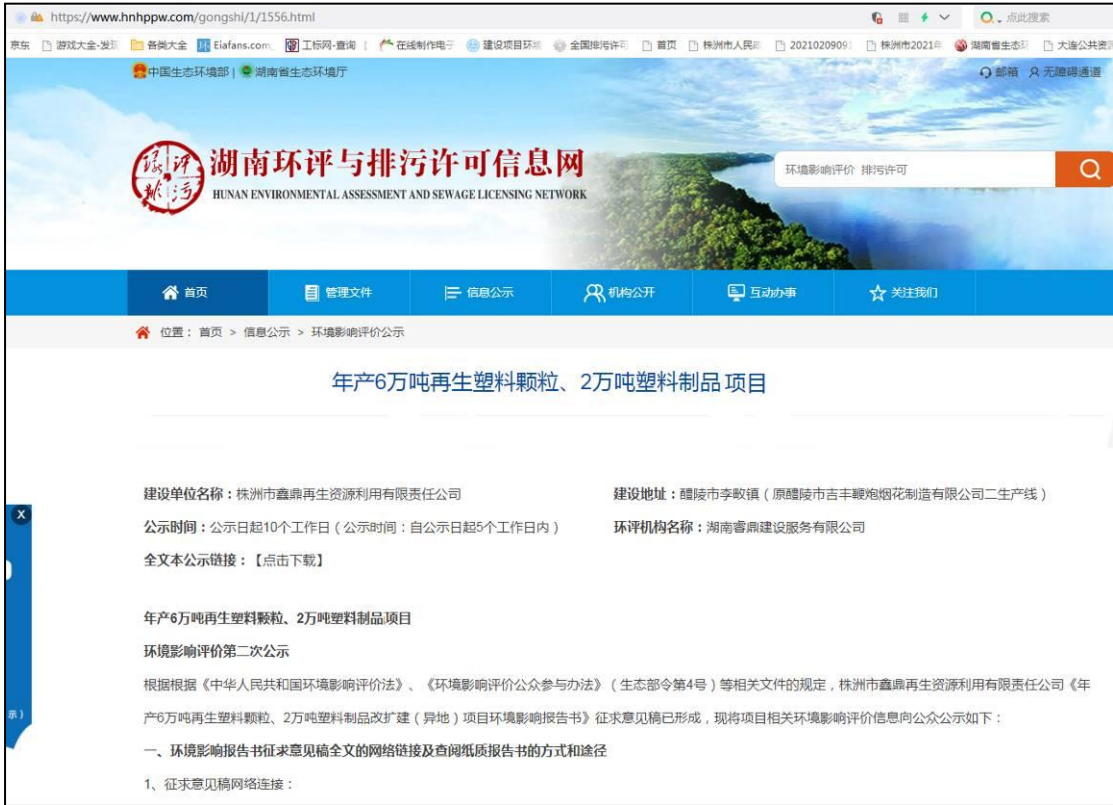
https://www.hnhppw.com/gongshi/1/1556.html

点此搜索

京东 游戏大全-发 各类大全 Eiafans.com 工标网-查询 在线制作电子 建设项目环 全国排污许可 首页 株洲市人民 2021020909 株洲市2021年 湖南省生态环 大连公共资

中国生态环境部 | 湖南省生态环境厅

邮箱 无障碍通道

湖南环评与排污许可信息网
HUNAN ENVIRONMENTAL ASSESSMENT AND SEWAGE LICENSING NETWORK

环境影响评价 排污许可

首页 管理文件 信息公示 机构公开 互动办事 关注我们

位置：首页 > 信息公示 > 环境影响评价公示

年产6万吨再生塑料颗粒、2万吨塑料制品 项目

建设单位名称：株洲市鑫鼎再生资源利用有限责任公司

建设地址：醴陵市李畋镇（原醴陵市吉丰鞭炮烟花制造有限公司二生产线）

公示时间：公示日起10个工作日（公示时间：自公示日起5个工作日内）

环评机构名称：湖南睿鼎建设服务有限公司

全文本公示链接：【点击下载】

年产6万吨再生塑料颗粒、2万吨塑料制品项目

环境影响评价第二次公示

根据根据《中华人民共和国环境影响评价法》、《环境影响评价公众参与办法》（生态部令第4号）等相关文件的规定，株洲市鑫鼎再生资源利用有限责任公司《年产6万吨再生塑料颗粒、2万吨塑料制品改扩建（异地）项目环境影响报告书》征求意见稿已形成，现将项目相关环境影响评价信息向公众公示如下：

一、环境影响报告书征求意见稿全文的网络链接及查阅纸质报告书的方式和途径

1、征求意见稿网络连接：